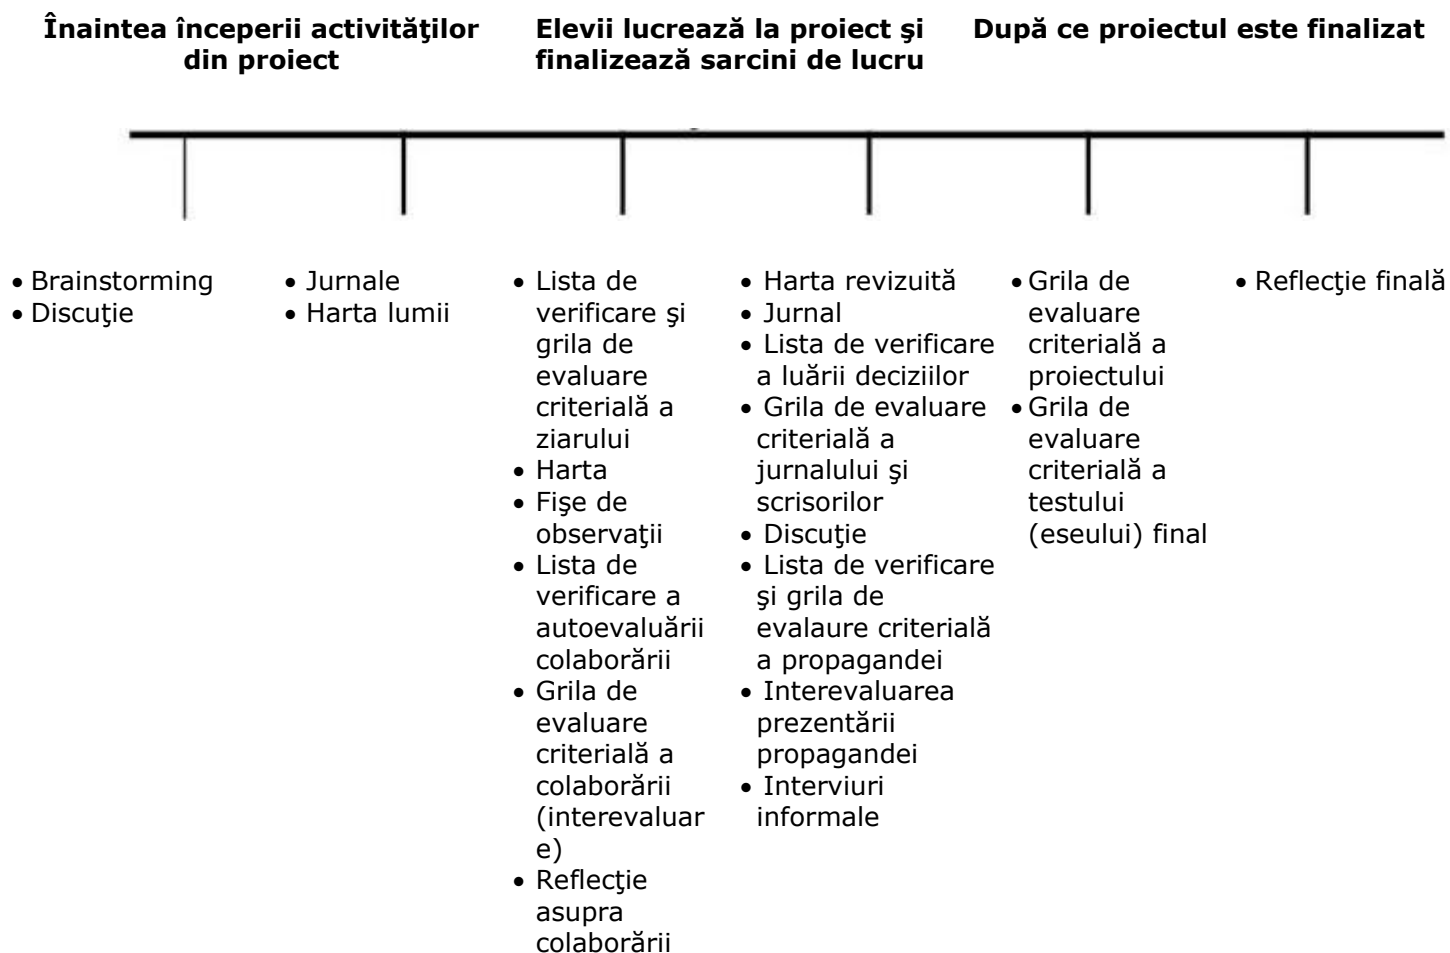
Înaintea începerii activităţilor din proiect

Elevii lucrează la proiect şi finalizează sarcini de lucru

După ce proiectul este finalizat

• Brainstorming
• Discuţie

• Jurnale
• Harta lumii

• Lista de verificare şi grila de evaluare criterială a ziarului
• Harta
• Fişe de observaţii
• Lista de verificare a autoevaluării colaborării
• Grila de evaluare criterială a colaborării (interevaluare)
• Reflecţie asupra colaborării

• Harta revizuită
• Jurnal
• Lista de verificare a luării deciziilor
• Grila de evaluare criterială a jurnalului şi scrisorilor
• Discuţie
• Lista de verificare şi grila de evalaure criterială a propagandei
• Interevaluarea prezentării propagandei
• Interviuri informale

• Grila de evaluare criterială a proiectului
• Grila de evaluare criterială a testului (eseului) final

• Reflecţie finală